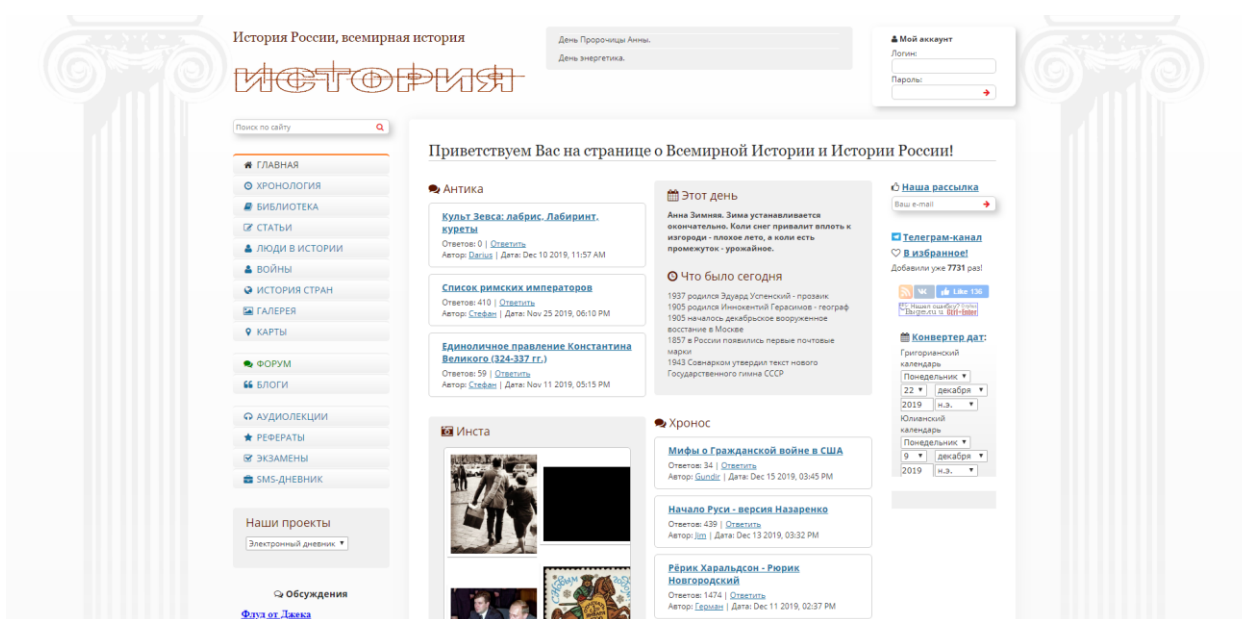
История России, всемирная история

ИСТОРИЯ

День Пророчицы Анны.

День энергетика.

Мой аккаунт
Логин:
Пароль:

Поиск по сайту

ГЛАВНАЯ
ХРОНОЛОГИЯ
БИБЛИОТЕКА
СТАТЬИ
ЛЮДИ В ИСТОРИИ
ВОЙНЫ
ИСТОРИЯ СТРАН
ГАЛЕРЕЯ
КАРТЫ

ФОРУМ
БЛОГИ

АУДИОЛЕКЦИИ
РЕФЕРАТЫ
ЭКЗАМЕНЫ
SMS-ДНЕВНИК

Наши проекты
Электронный дневник

Обсуждения
Флуд от Джека

Приветствуем Вас на странице о Всемирной Истории и Истории России!

Антика

Культ Зевса: лабрис, Лабиринт, куреты
Ответов: 0 | Ответить
Автор: Darius | Дата: Dec 10 2019, 11:57 AM

Список римских императоров
Ответов: 410 | Ответить
Автор: Стефан | Дата: Nov 25 2019, 06:10 PM

Единоличное правление Константина Великого (324-337 гг.)
Ответов: 59 | Ответить
Автор: Стефан | Дата: Nov 11 2019, 05:15 PM

Инста

Этот день

Анна Зимняя. Зима устанавливается окончательно. Коли снег привалит вплоть к изгороди - плохое лето, а коли есть промежуток - урожайное.

Что было сегодня

1937 родился Эдуард Успенский - прозаик
1905 родился Иннокентий Герасимов - географ
1905 началось декабрьское вооруженное восстание в Москве
1857 в России появились первые почтовые марки
1943 Совнарком утвердил текст нового Государственного гимна СССР

Хронос

Мифы о Гражданской войне в США
Ответов: 34 | Ответить
Автор: Gundir | Дата: Dec 15 2019, 03:45 PM

Начало Руси - версия Назаренко
Ответов: 439 | Ответить
Автор: Jim | Дата: Dec 13 2019, 03:32 PM

Рёрик Харальдсон - Рюрик Новгородский
Ответов: 1474 | Ответить
Автор: Герман | Дата: Dec 11 2019, 02:37 PM

Наша рассылка
Ваш e-mail

Телеграм-канал
В избранное!
Добавили уже 7731 раз!

ВК Like 136

Нашли ошибку? Выделите и нажмите Ctrl+Enter

Конвертер дат:
Григорианский календарь
Понедельник
22 декабря
2019 н.э.
Юлианский календарь
Понедельник
9 декабря
2019 н.э.